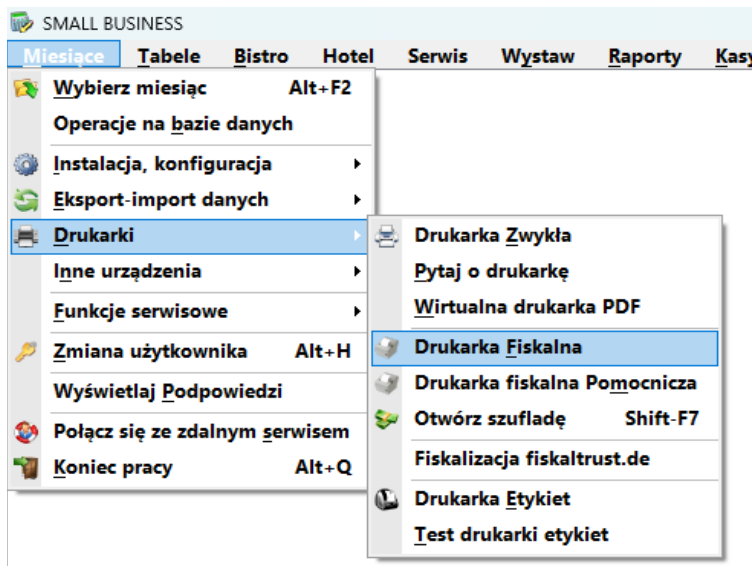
SMALL BUSINESS

Miesiące Tabele Bistro Hotel Serwis Wystaw Raporty Kasy

Wybierz miesiąc Alt+F2
Operacje na bazie danych
Instalacja, konfiguracja
Eksport-import danych
Drukarki
Inne urządzenia
Funkcje serwisowe
Zmiana użytkownika Alt+H
Wyświetlaj Podpowiedzi
Połącz się ze zdalnym serwisem
Koniec pracy Alt+Q

Drukarka Zwykła
Pytaj o drukarkę
Wirtualna drukarka PDF
Drukarka Fiskalna
Drukarka fiskalna Pomocnicza
Otwórz szufladę Shift-F7
Fiskalizacja fiskaltrust.de
Drukarka Etykiet
Test drukarki etykiet